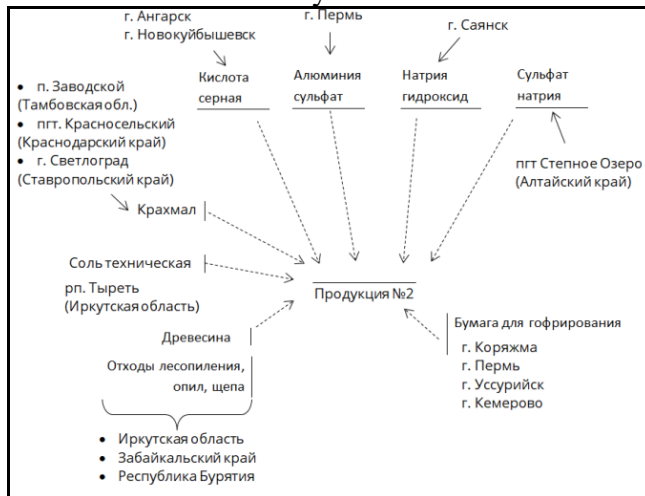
г. Ангарск
г. Новокуйбышевск

г. Пермь

г. Саянск

Кислота серная

Алюминия сульфат

Натрия гидроксид

Сульфат натрия

пгт Степное Озеро (Алтайский край)

• п. Заводской (Тамбовская обл.)
• пгт. Красносельский (Краснодарский край)
• г. Светлоград (Ставропольский край)

Крахмал

Соль техническая

рп. Тыреть (Иркутская область)

Продукция №2

Древесина

Отходы лесопиления, опил, щепа

Бумага для гофрирования
г. Коряжма
г. Пермь
г. Уссурийск
г. Кемерово

• Иркутская область
• Забайкальский край
• Республика Бурятия